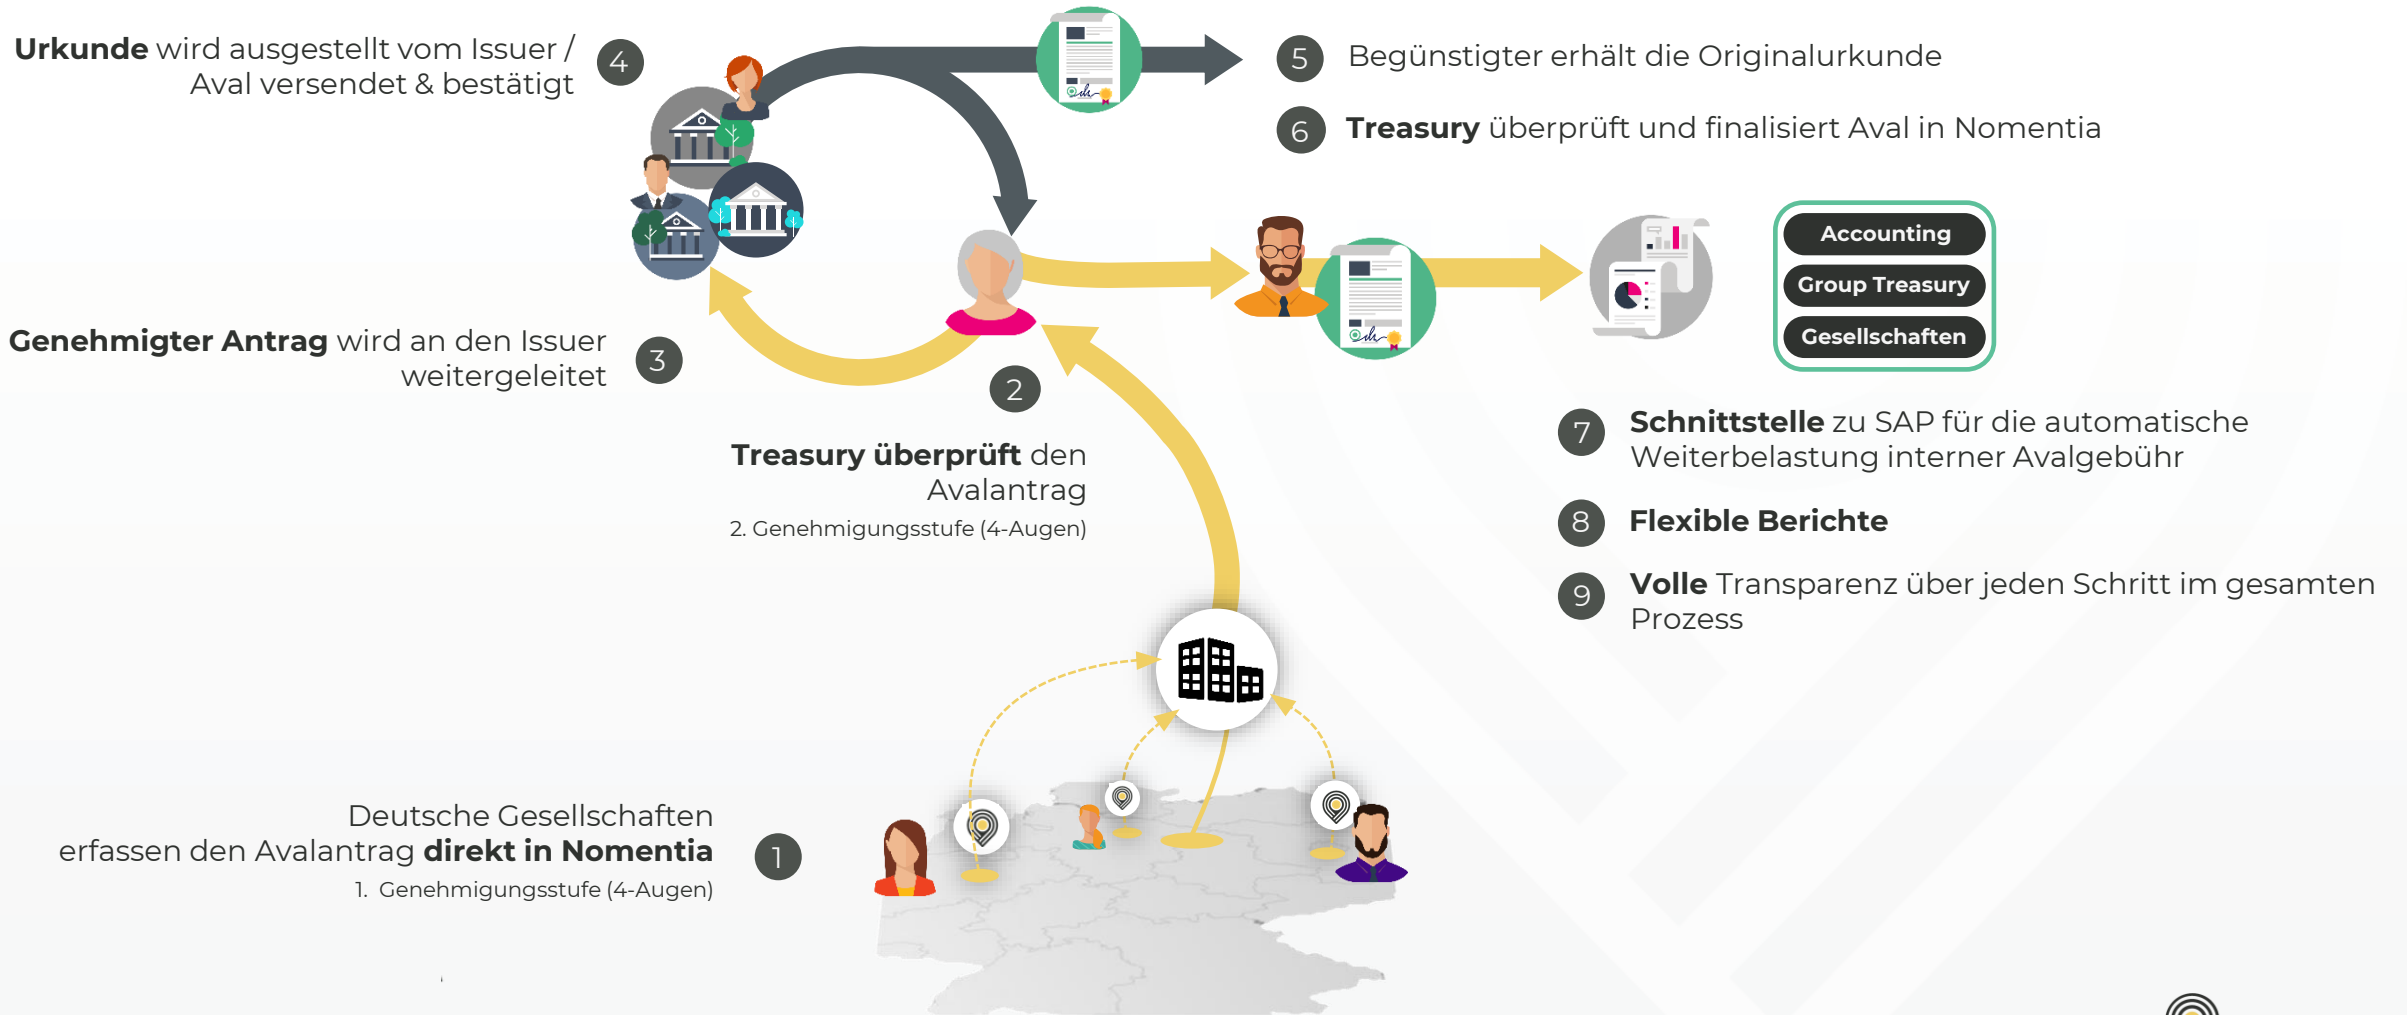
**Urkunde** wird ausgestellt vom Issuer / Aval versendet & bestätigt

4

5 Begünstigter erhält die Originalurkunde

6 **Treasury** überprüft und finalisiert Aval in Nomentia

Accounting

Group Treasury

Gesellschaften

**Genehmigter Antrag** wird an den Issuer weitergeleitet

3

2

**Treasury überprüft** den Avalantrag

2. Genehmigungsstufe (4-Augen)

7 **Schnittstelle** zu SAP für die automatische Weiterbelastung interner Avalgebühr

8 **Flexible Berichte**

9 **Volle** Transparenz über jeden Schritt im gesamten Prozess

Deutsche Gesellschaften erfassen den Avalantrag **direkt in Nomentia**

1. Genehmigungsstufe (4-Augen)

1